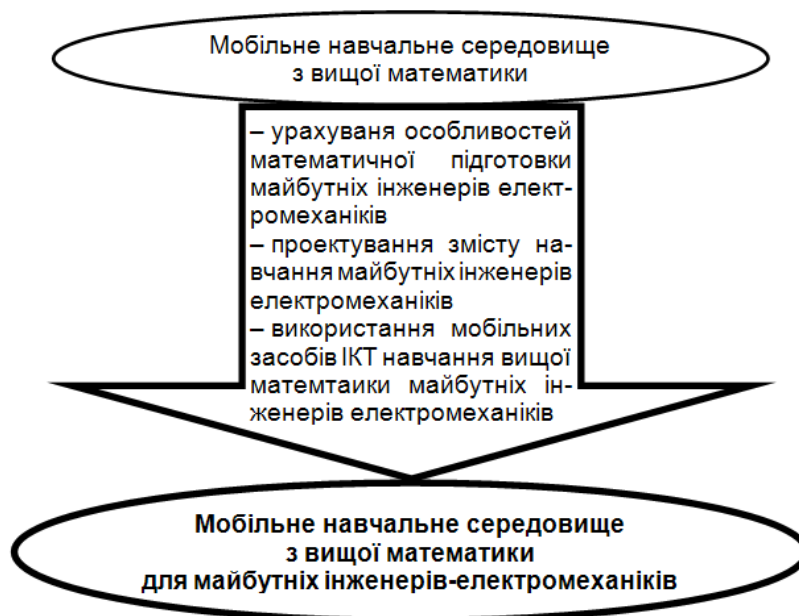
Мобільне навчальне середовище з вищої математики

– урахуваня особливостей математичної підготовки майбутніх інженерів електромеханіків
– проектування змісту навчання майбутніх інженерів електромеханіків
– використання мобільних засобів ІКТ навчання вищої матемтаики майбутніх інженерів електромеханіків

Мобільне навчальне середовище з вищої математики для майбутніх інженерів-електромеханіків